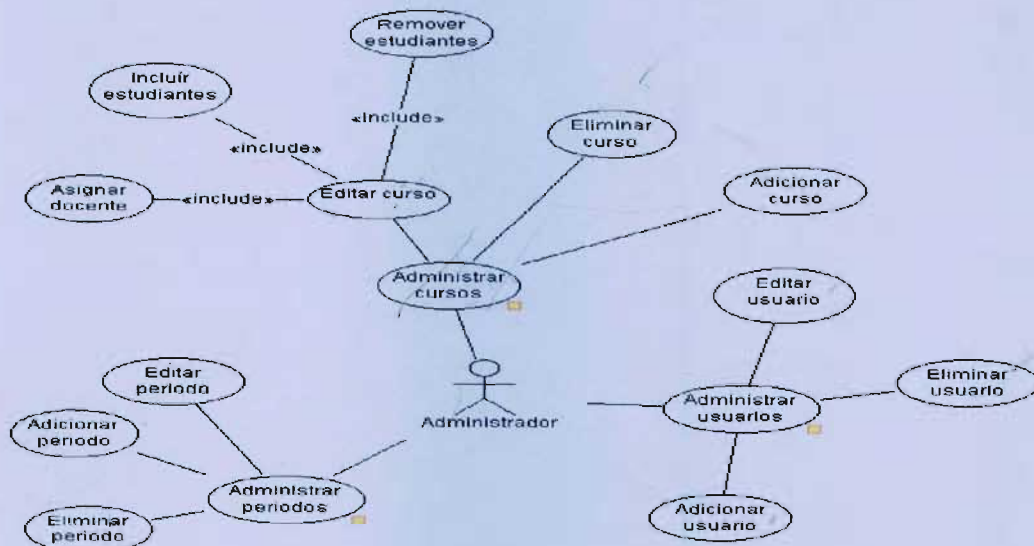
Remover estudiantes

Incluir estudiantes

«include»

«include»

Eliminar curso

Asignar docente

«include»

Editar curso

Adicionar curso

Administrar cursos

Editar usuario

Editar periodo

Eliminar usuario

Adicionar periodo

Administrador

Administrar usuarios

Administrar periodos

Adicionar usuario

Eliminar periodo